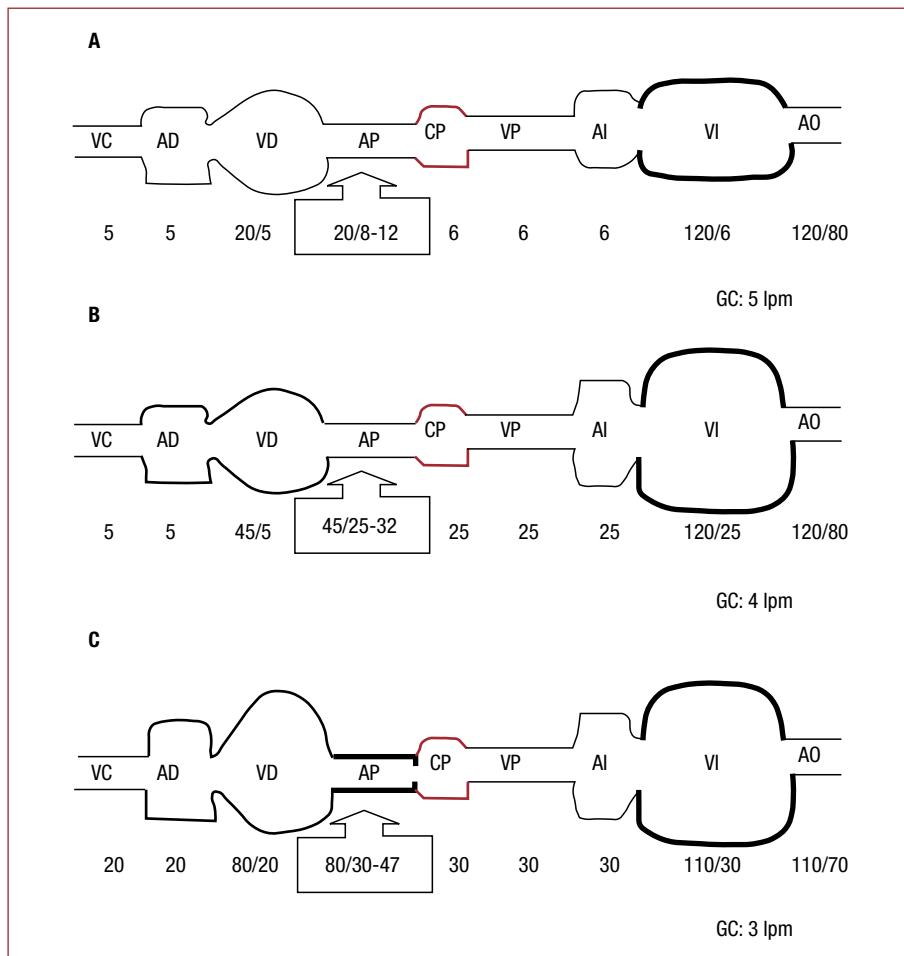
A

VC AD VD AP CP VP AI VI AO

5 5 20/5 20/8-12 6 6 6 120/6 120/80

GC: 5 lpm

B

VC AD VD AP CP VP AI VI AO

5 5 45/5 45/25-32 25 25 25 120/25 120/80

GC: 4 lpm

C

VC AD VD AP CP VP AI VI AO

20 20 80/20 80/30-47 30 30 30 110/30 110/70

GC: 3 lpm